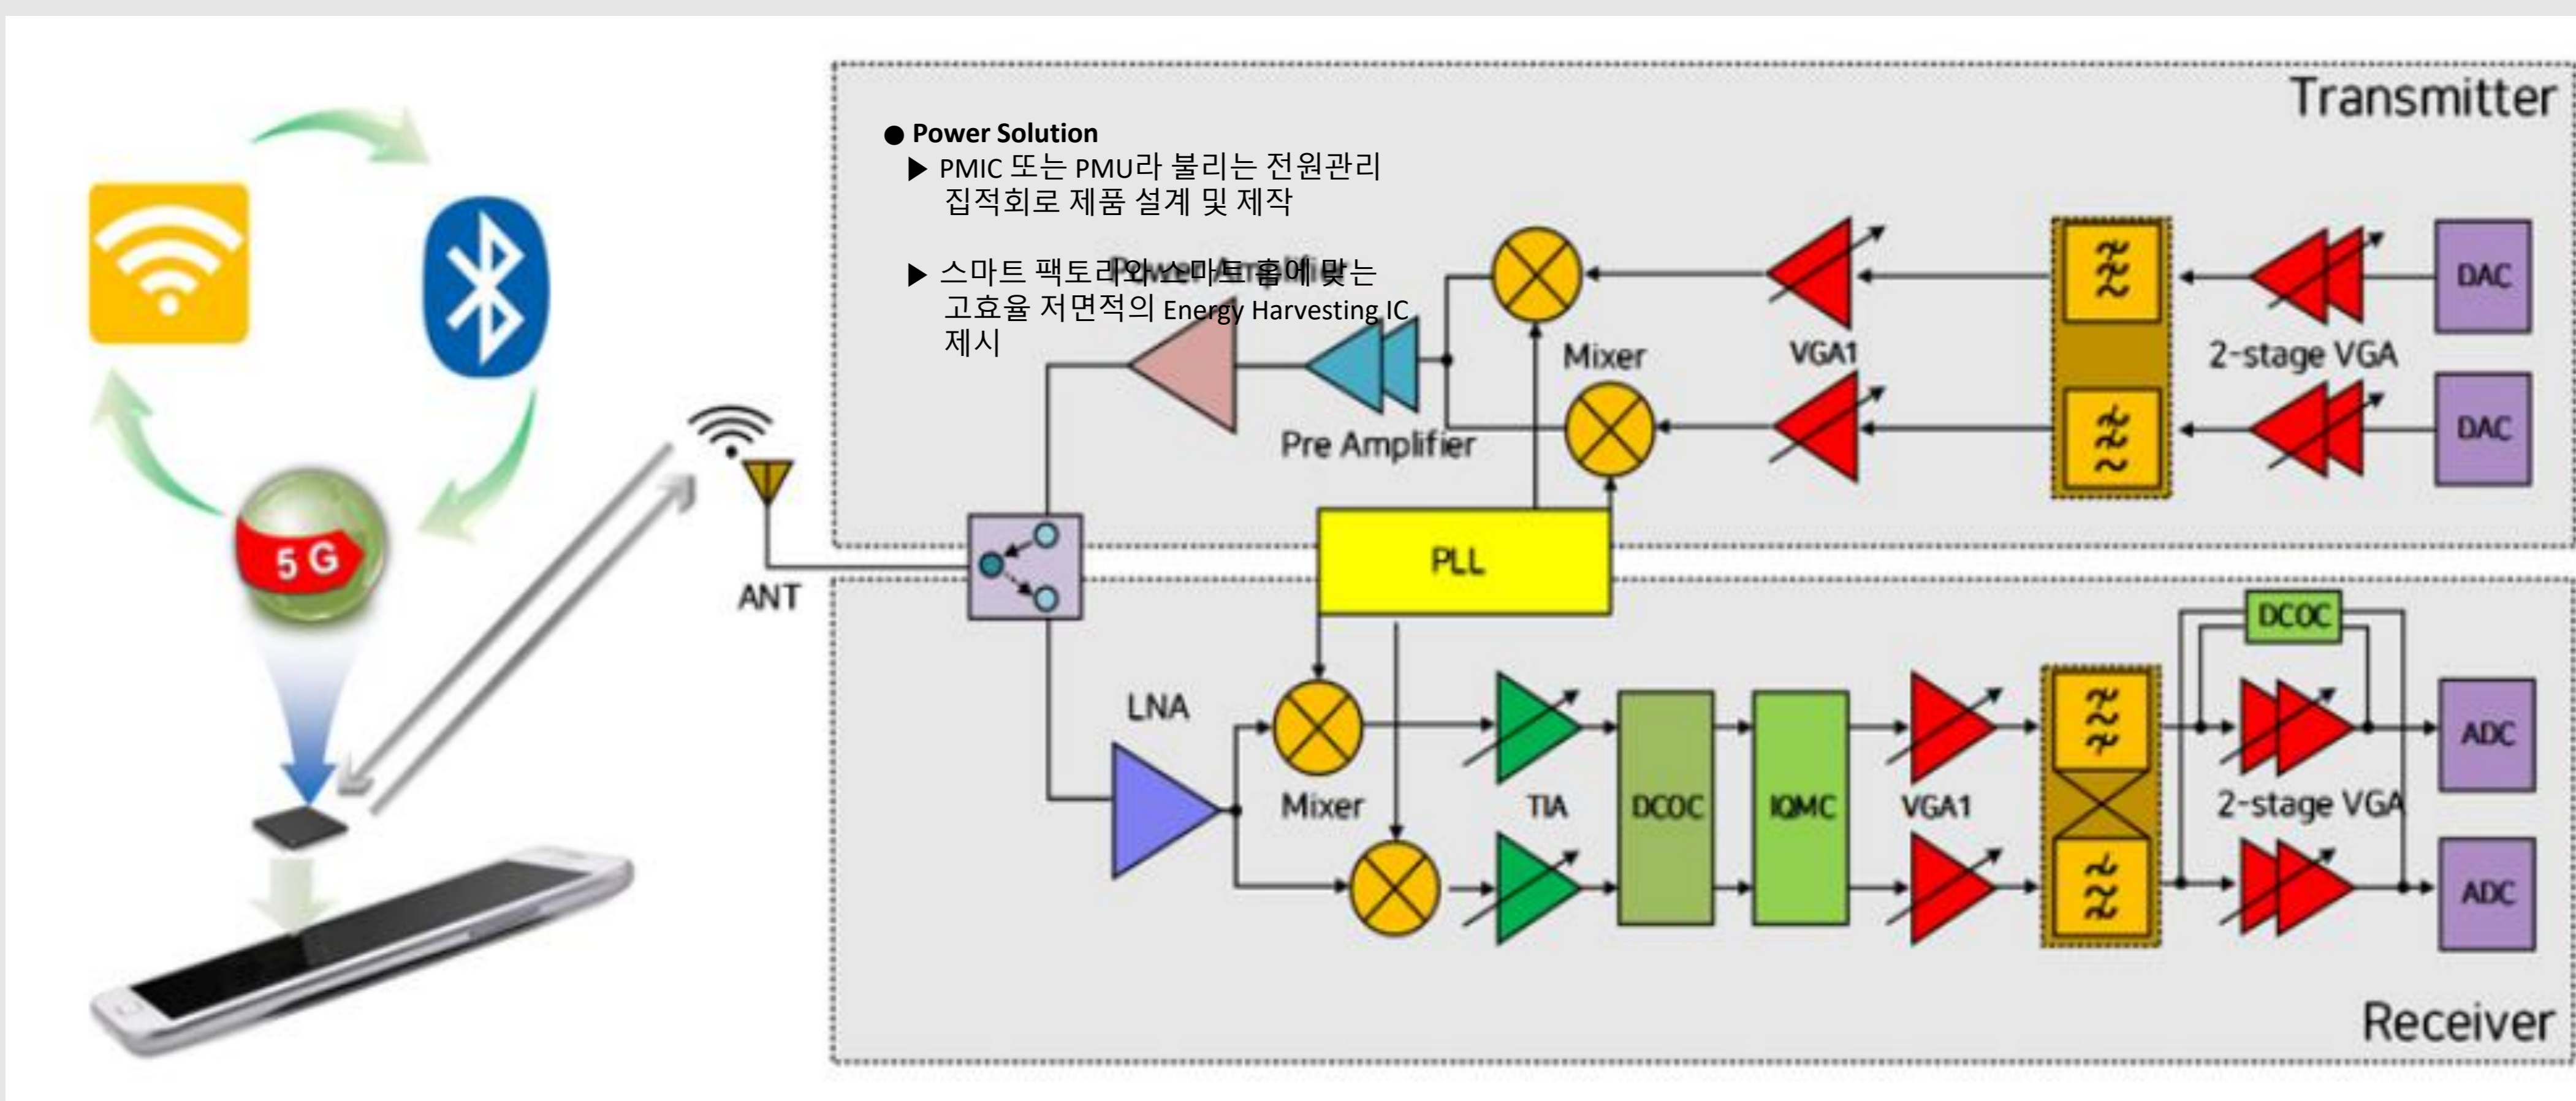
5 G

Transmitter

● Power Solution
▶ PMIC 또는 PMU라 불리는 전원관리 집적회로 제품 설계 및 제작

▶ 스마트 팩토리와 스마트 홈에 맞는 고효율 저면적의 Energy Harvesting IC 제시

Power Amplifier

Pre Amplifier

Mixer

VGA1

2-stage VGA

DAC

DAC

ANT

PLL

DCOC

LNA

Mixer

TIA

DCOC

IQMC

VGA1

2-stage VGA

ADC

ADC

Receiver